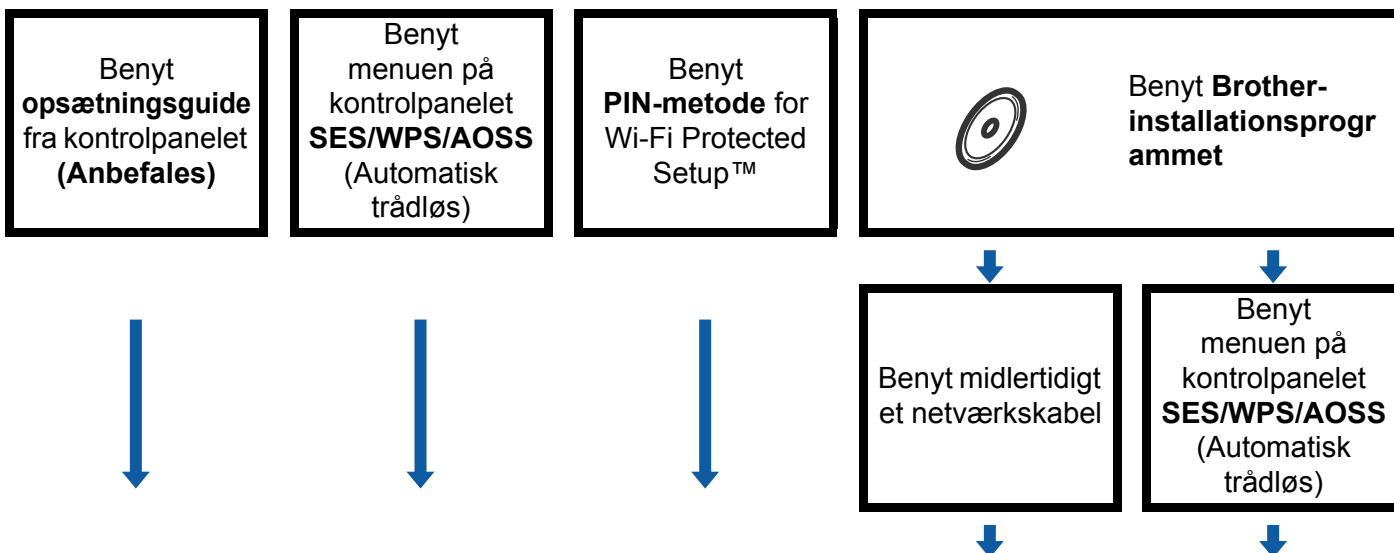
Benyt opsætningsguide fra kontrolpanelet (Anbefales)

Benyt menuen på kontrolpanelet SES/WPS/AOSS (Automatisk trådløs)

Benyt PIN-metode for Wi-Fi Protected Setup™

Benyt Brother-installationsprogrammet

Benyt midlertidigt et netværkskabel

Benyt menuen på kontrolpanelet SES/WPS/AOSS (Automatisk trådløs)